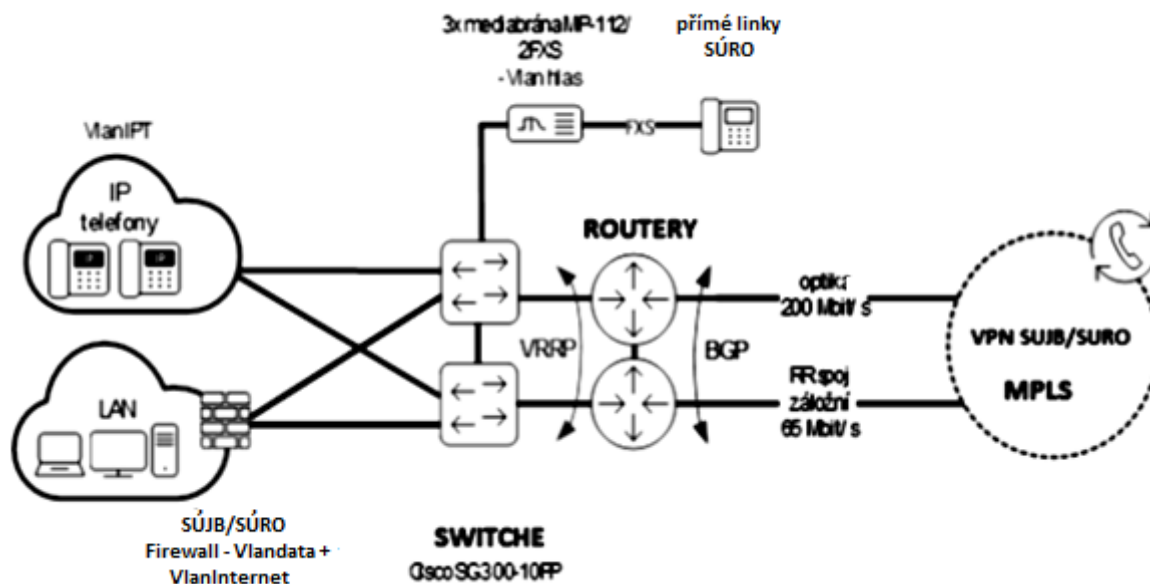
3x mediabrána MP-112/ 2FXS - Vlan tlas

přímé linky SÚRO

FXS

VlanIPT

IP telefony

ROUTERY

optika 200 Mbit/s

VPN SUJB/SURO

MPLS

VRRP

BGP

RR spoj záložní 65 Mbit/s

LAN

SÚJB/SÚRO Firewall - Vlandata + VlanInternet

SWITCHE Cisco SG300-10FP